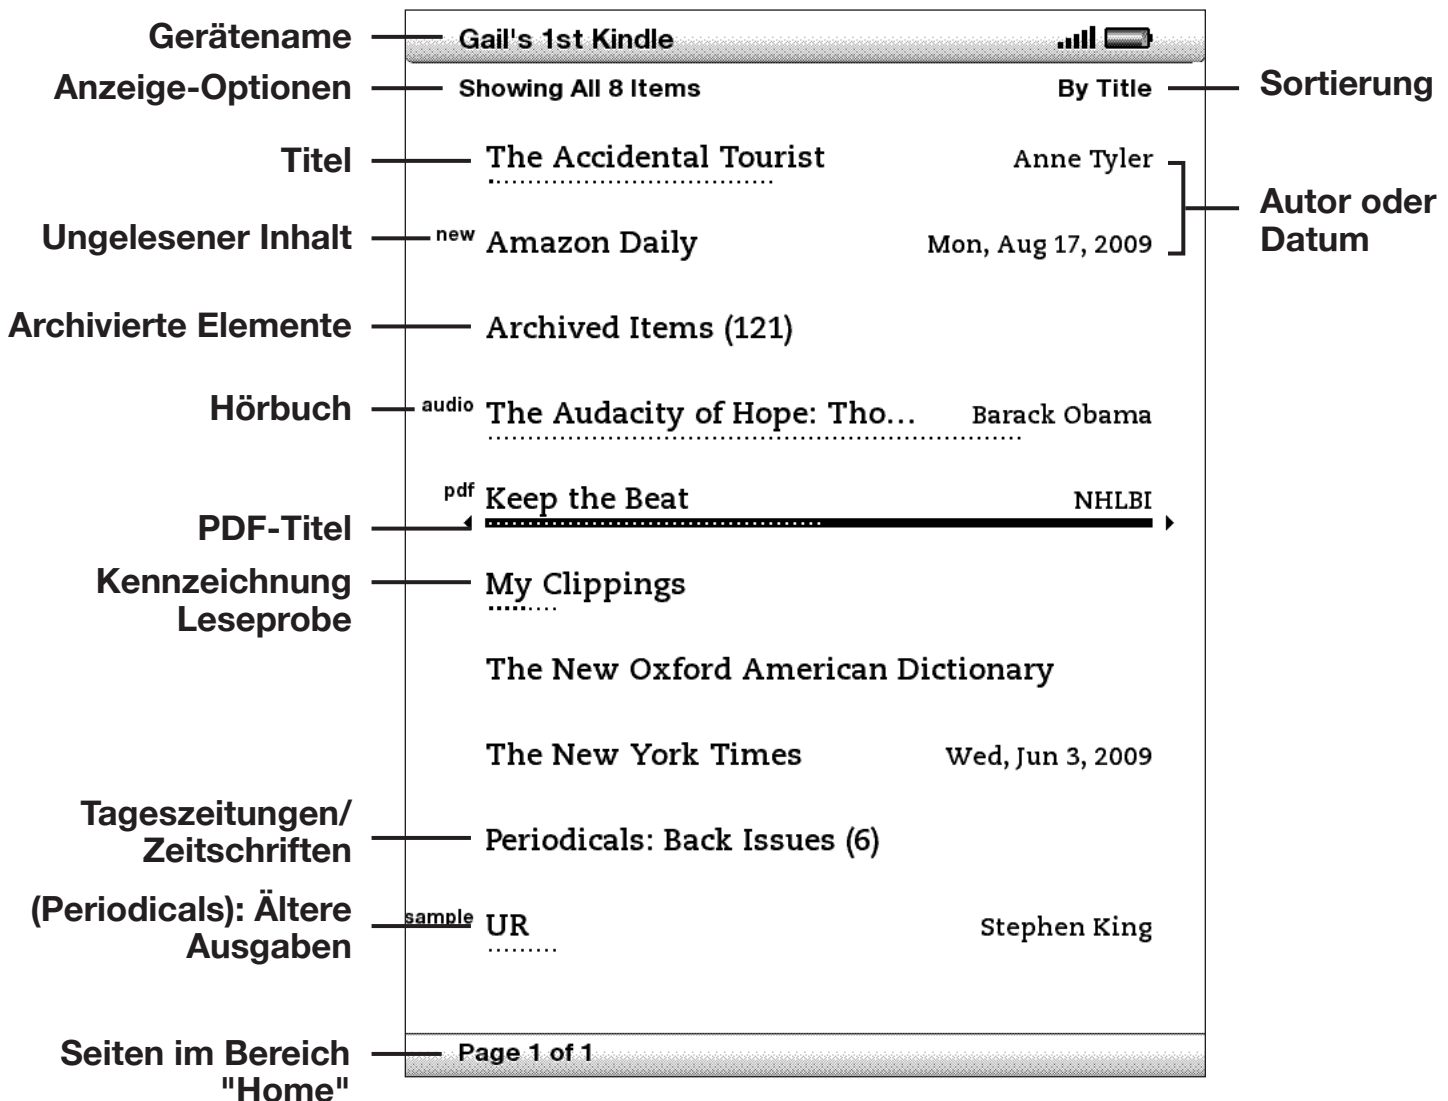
Gerätename
Gail's 1st Kindle

Anzeige-Optionen
Showing All 8 Items
By Title
Sortierung

Titel
The Accidental Tourist
Anne Tyler
Autor oder Datum

Ungelesener Inhalt
new Amazon Daily
Mon, Aug 17, 2009

Archivierte Elemente
Archived Items (121)

Hörbuch
audio The Audacity of Hope: Tho...
Barack Obama

pdf Keep the Beat
NHLBI
PDF-Titel

Kennzeichnung Leseprobe
My Clippings

The New Oxford American Dictionary

The New York Times
Wed, Jun 3, 2009

Tageszeitungen/ Zeitschriften
Periodicals: Back Issues (6)

(Periodicals): Ältere Ausgaben
sample UR
Stephen King

Seiten im Bereich "Home"
Page 1 of 1